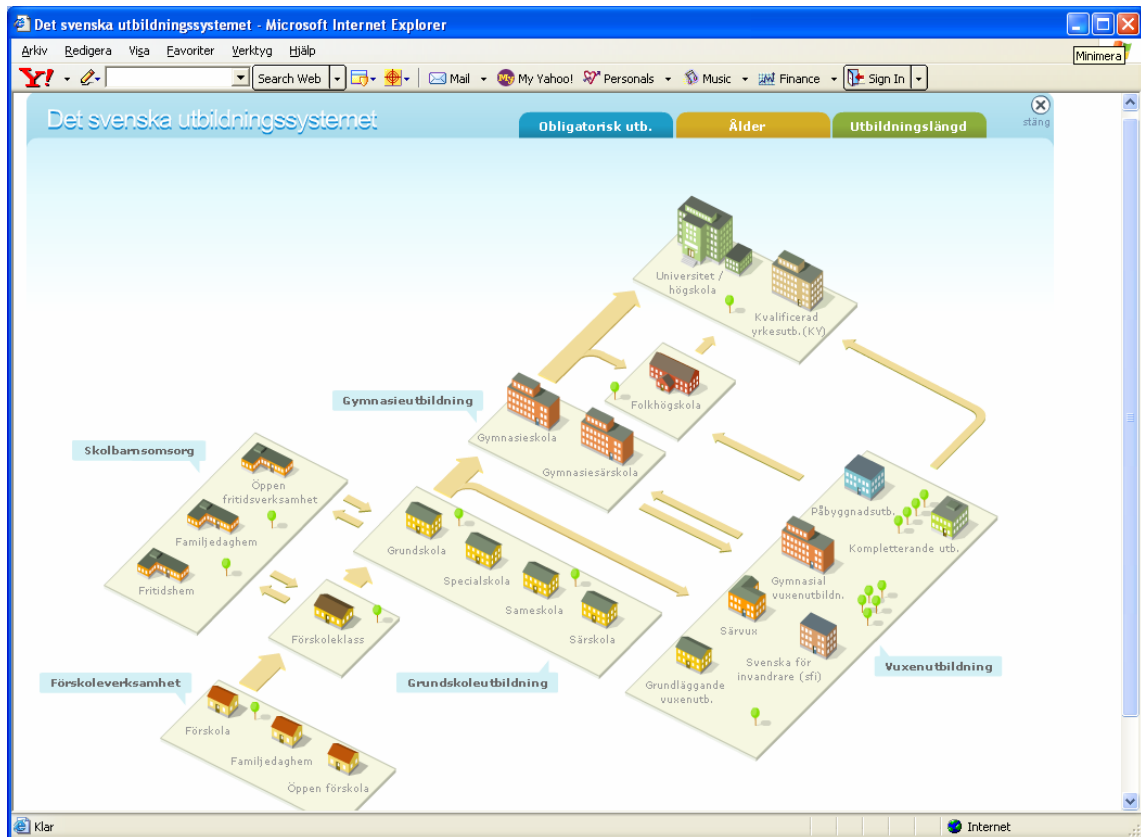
Det svenska utbildningssystemet - Microsoft Internet Explorer

Minimera

Arkiv Redigera Visa Favoriter Verktyg Hjälp

Y! Search Web Mail My Yahoo! Personals Music Finance Sign In

Det svenska utbildningssystemet

Obligatorisk utb.
Ålder
Utbildningslängd

stäng

Universitet / högskola

Kvalificerad yrkesutb. (KY)

Folkhögskola

Gymnasieutbildning

Gymnasieskola

Gymnasiesärskola

Skolbarnsomsorg

Öppen fritidsverksamhet

Familjedaghem

Fritidshem

Grundskola

Specialskola

Sameskola

Särskola

Förskoleklass

Påbyggnadsutb.

Kompletterande utb.

Gymnasial vuxenutbildn.

Särvux

Svenska för invandrare (sfi)

Grundläggande vuxenutb.

Vuxenutbildning

Förskoleverksamhet

Grundskoleutbildning

Förskola

Familjedaghem

Öppen förskola

Klar

Internet